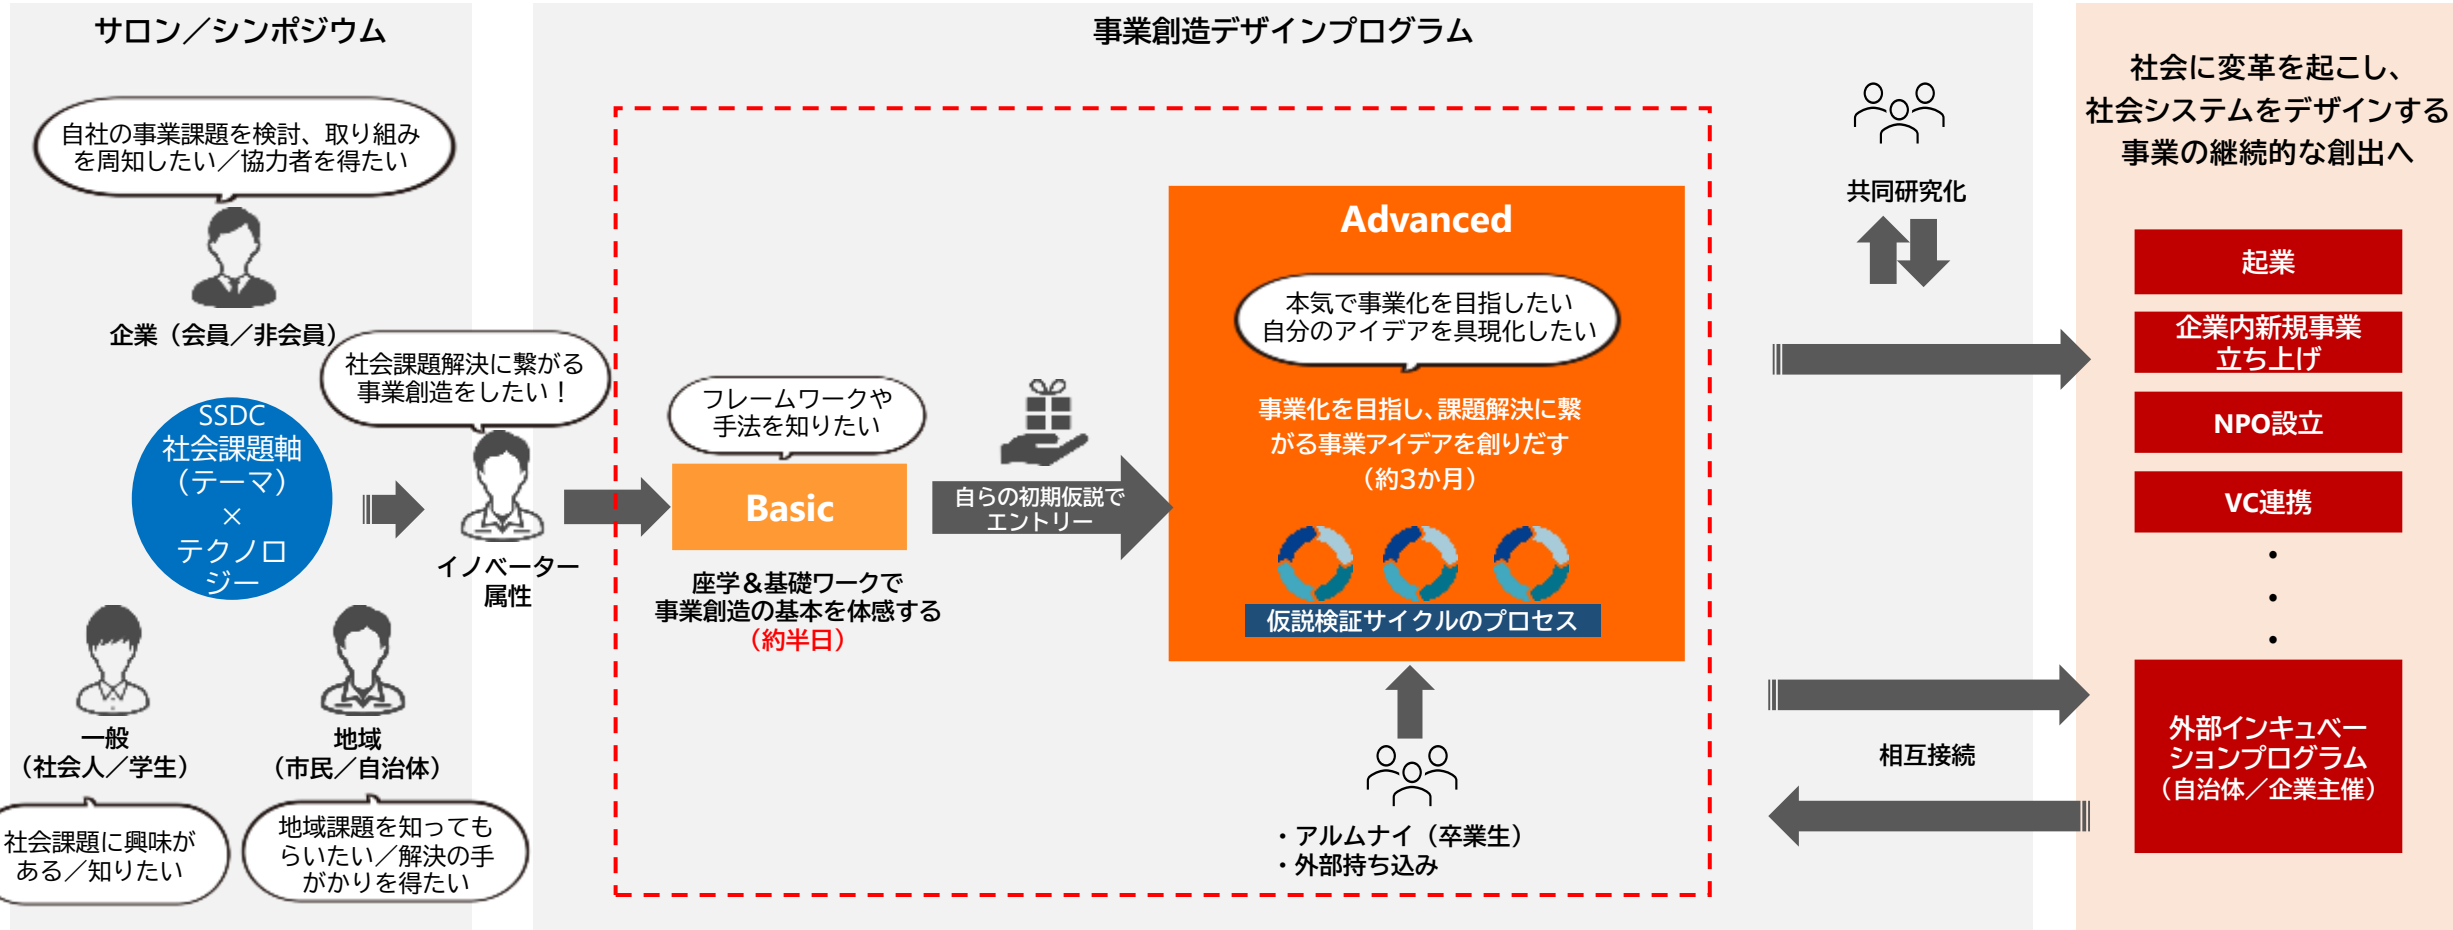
サロン／シンポジウム

自社の事業課題を検討、取り組みを周知したい／協力者を得たい

企業（会員／非会員）

社会課題解決に繋がる事業創造をしたい！

SSDC 社会課題軸（テーマ）× テクノロジー

イノベーター属性

一般（社会人／学生）

地域（市民／自治体）

社会課題に興味がある／知りたい

地域課題を知ってもらいたい／解決の手がかりを得たい

事業創造デザインプログラム

フレームワークや手法を知りたい

Basic

座学＆基礎ワークで事業創造の基本を体感する（約半日）

自らの初期仮説でエントリー

Advanced

本気で事業化を目指したい自分のアイデアを具現化したい

事業化を目指し、課題解決に繋がる事業アイデアを創りだす（約3か月）

仮説検証サイクルのプロセス

・アルムナイ（卒業生）
・外部持ち込み

共同研究化

相互接続

社会に変革を起こし、社会システムをデザインする事業の継続的な創出へ

起業

企業内新規事業立ち上げ

NPO設立

VC連携

・
・
・

外部インキュベーションプログラム（自治体／企業主催）